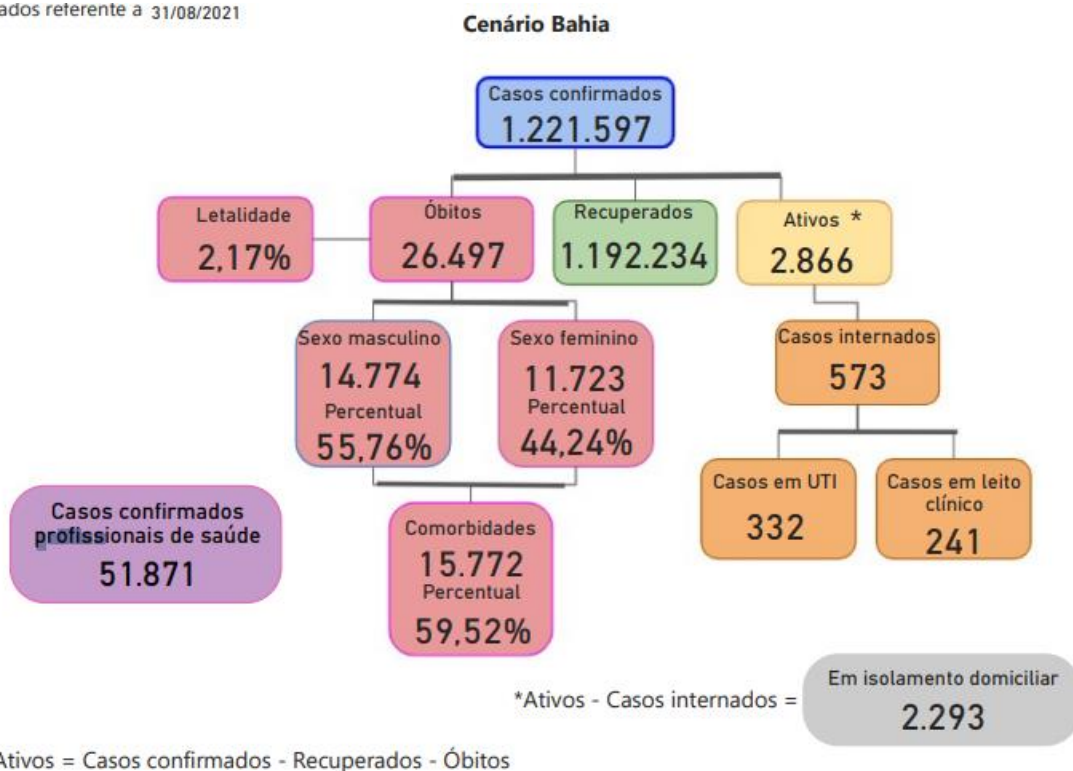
ados referente a 31/08/2021

Cenário Bahia

Casos confirmados
1.221.597

Letalidade
2,17%

Óbitos
26.497

Recuperados
1.192.234

Ativos *
2.866

Sexo masculino
14.774
Percentual
55,76%

Sexo feminino
11.723
Percentual
44,24%

Casos internados
573

Casos em UTI
332

Casos em leito clínico
241

Casos confirmados profissionais de saúde
51.871

Comorbidades
15.772
Percentual
59,52%

*Ativos - Casos internados =

Em isolamento domiciliar
2.293

Ativos = Casos confirmados - Recuperados - Óbitos